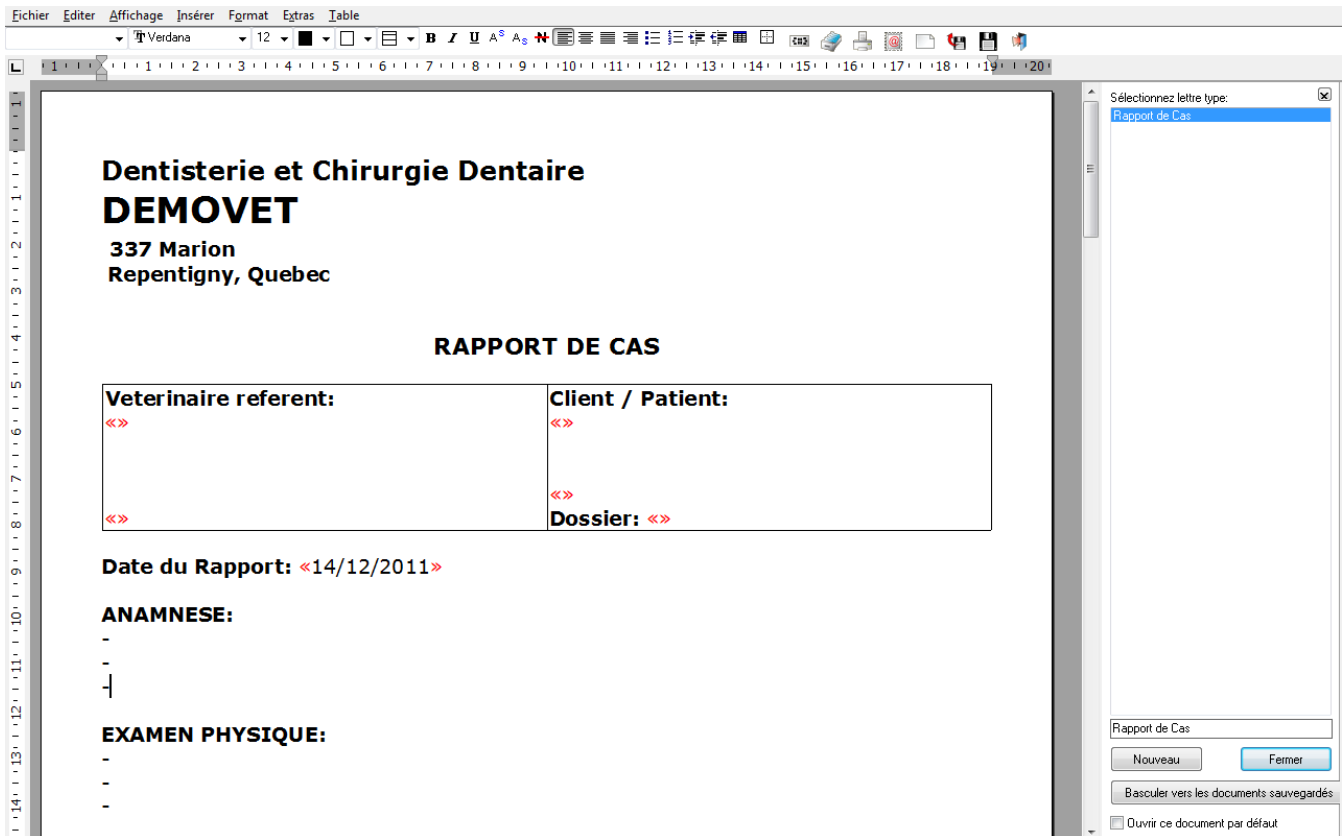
Fichier Editer Affichage Insérer Format Extras Table

Verdana 12

Dentisterie et Chirurgie Dentaire
DEMOVET
337 Marion
Repentigny, Quebec

RAPPORT DE CAS

| Veterinaire referent:<br>«»<br><br>«» | Client / Patient:<br>«»<br><br>«»<br>Dossier: «» |
|---|---|

Date du Rapport: «14/12/2011»

ANAMNESE:
-
-
-

EXAMEN PHYSIQUE:
-
-
-

Sélectionnez lettre type:
Rapport de Cas

Rapport de Cas
Nouveau
Fermer
Basculer vers les documents sauvegardés
Ouvrir ce document par défaut